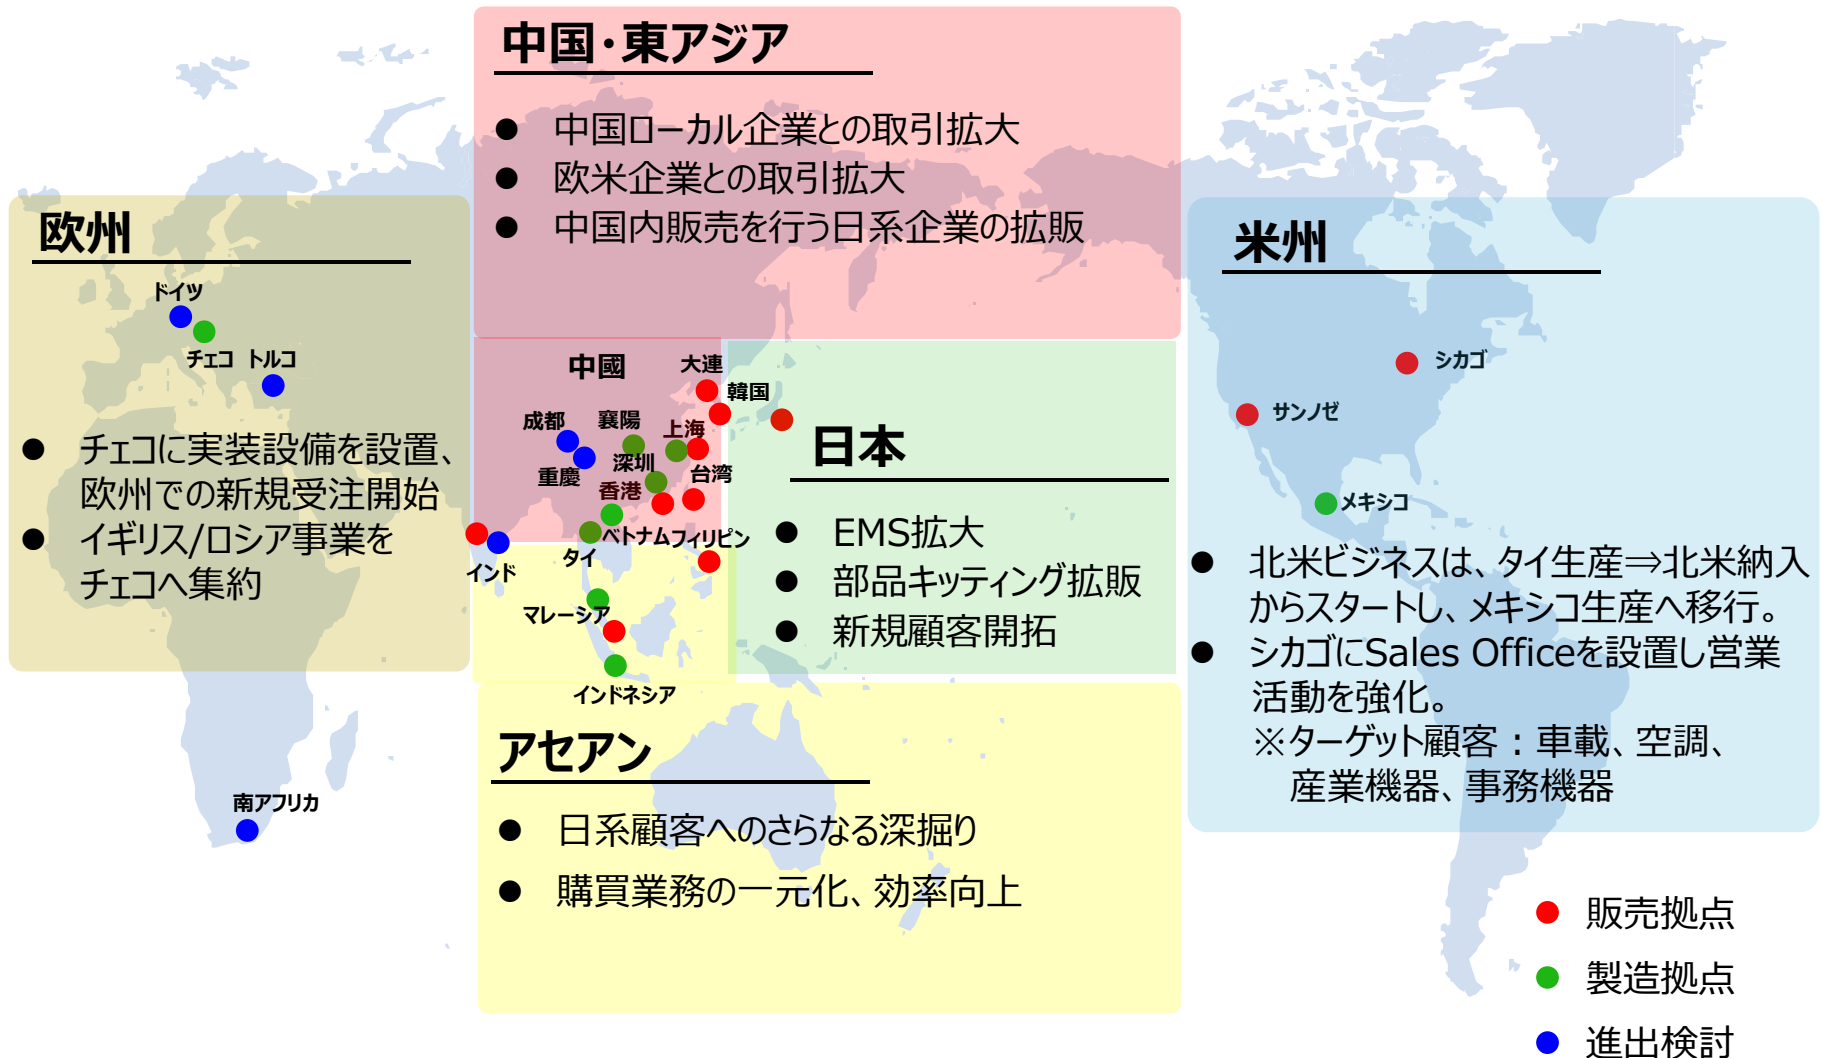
中国・東アジア

● 中国ローカル企業との取引拡大
● 欧米企業との取引拡大
● 中国内販売を行う日系企業の拡販

欧州

ドイツ
チェコ トルコ

● チェコに実装設備を設置、欧州での新規受注開始
● イギリス/ロシア事業をチェコへ集約

米州

シカゴ
サンノゼ
メキシコ

● 北米ビジネスは、タイ生産⇒北米納入からスタートし、メキシコ生産へ移行。
● シカゴにSales Officeを設置し営業活動を強化。
※ターゲット顧客：車載、空調、産業機器、事務機器

中國
大連
韓国
成都
襄陽
上海
深圳
重慶
台湾
香港
ベトナム
フィリピン
タイ
インド
マレーシア
インドネシア

日本

● EMS拡大
● 部品キッティング拡販
● 新規顧客開拓

アセアン

● 日系顧客へのさらなる深掘り
● 購買業務の一元化、効率向上

南アフリカ

販売拠点
製造拠点
進出検討